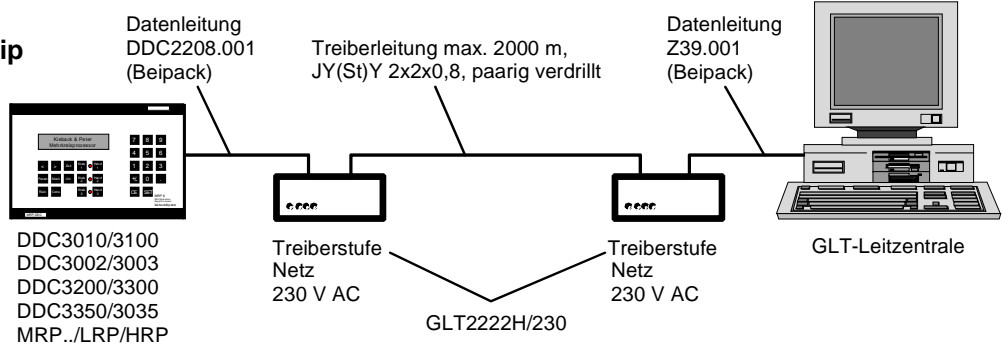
ip

Datenleitung DDC2208.001 (Beipack)

Treiberleitung max. 2000 m, JY(St)Y 2x2x0,8, paarig verdrillt

Datenleitung Z39.001 (Beipack)

Kieback & Peter
Mehrkreisprozessor

7 8 9
4 5 6
1 2 3
0

DDC3010/3100
DDC3002/3003
DDC3200/3300
DDC3350/3035
MRP../LRP/HRP

Treiberstufe
Netz
230 V AC

Treiberstufe
Netz
230 V AC

GLT2222H/230

GLT-Leitzentrale